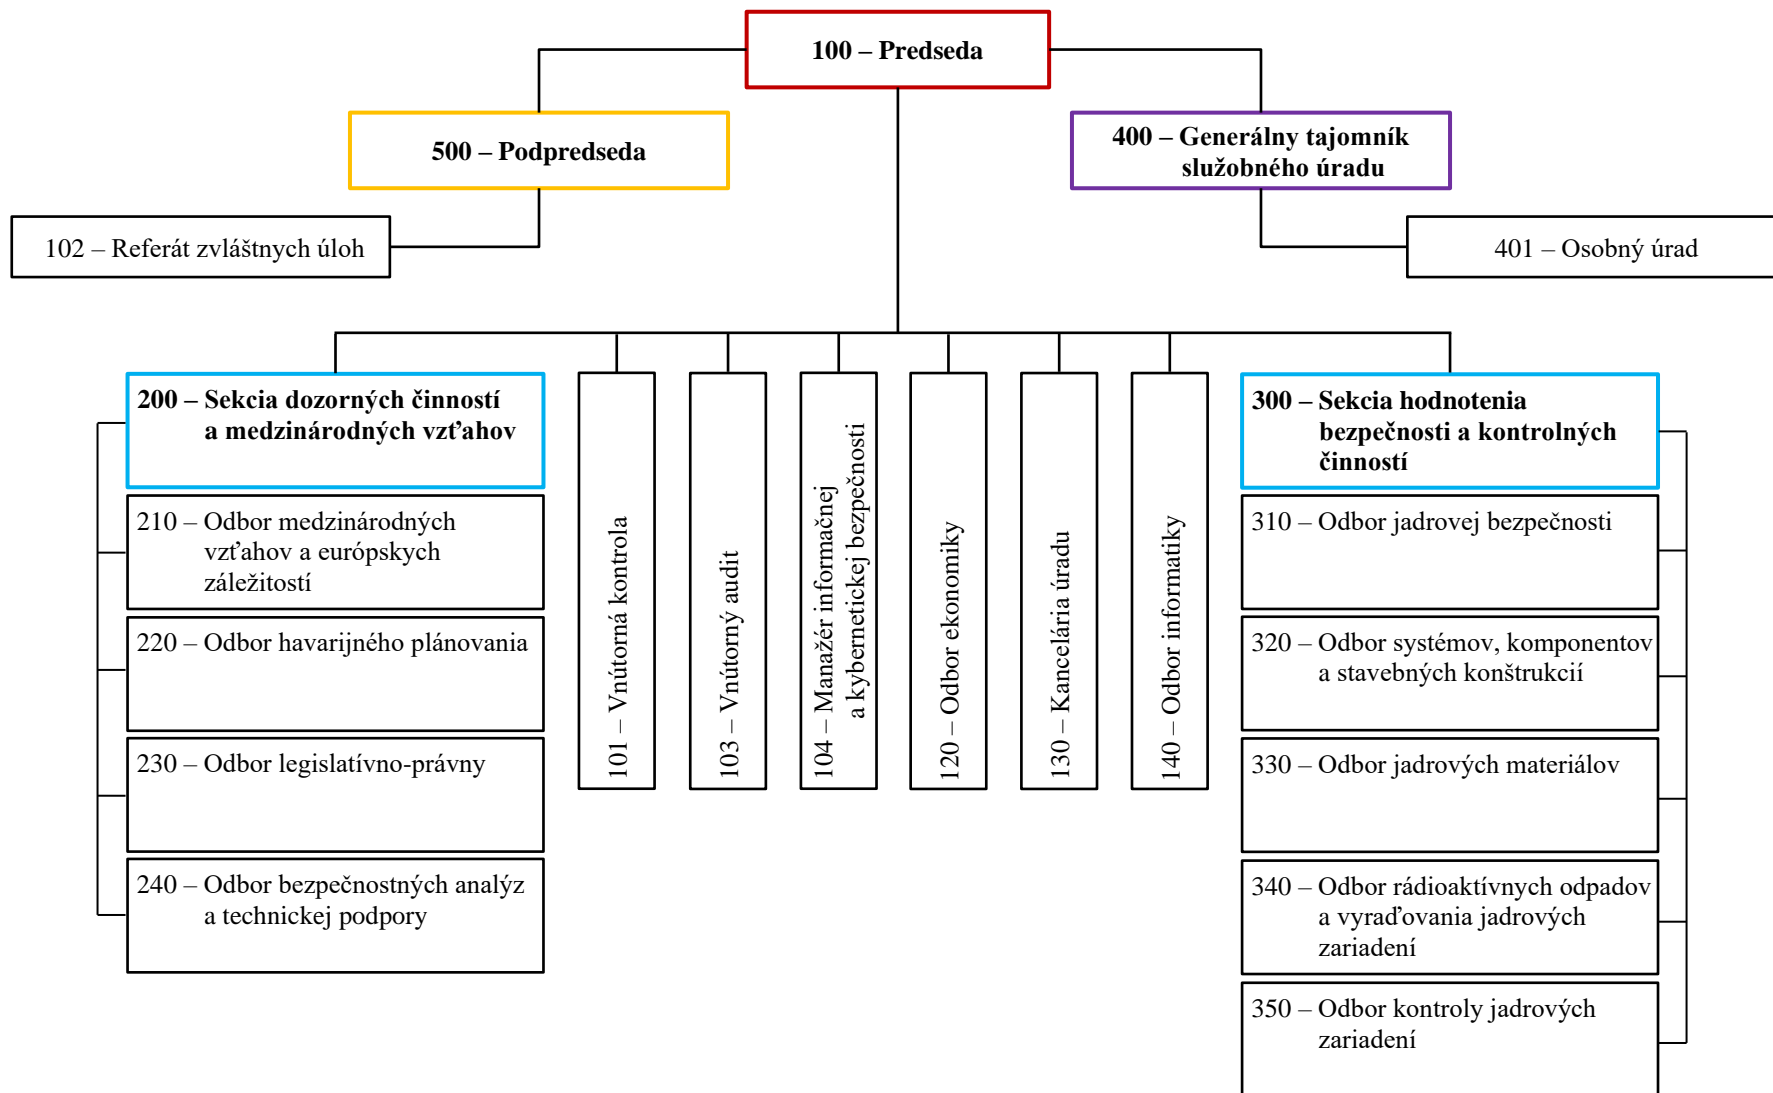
100 – Predseda

500 – Podpredseda

400 – Generálny tajomník služobného úradu

102 – Referát zvláštnych úloh

401 – Osobný úrad

200 – Sekcia dozorných činností a medzinárodných vzťahov

210 – Odbor medzinárodných vzťahov a európskych záležitostí

220 – Odbor havarijného plánovania

230 – Odbor legislatívno-právny

240 – Odbor bezpečnostných analýz a technickej podpory

101 – Vnútorná kontrola

103 – Vnútorný audit

104 – Manažér informačnej a kybernetickej bezpečnosti

120 – Odbor ekonomiky

130 – Kancelária úradu

140 – Odbor informatiky

300 – Sekcia hodnotenia bezpečnosti a kontrolných činností

310 – Odbor jadrovej bezpečnosti

320 – Odbor systémov, komponentov a stavebných konštrukcií

330 – Odbor jadrových materiálov

340 – Odbor rádioaktívnych odpadov a vyraďovania jadrových zariadení

350 – Odbor kontroly jadrových zariadení